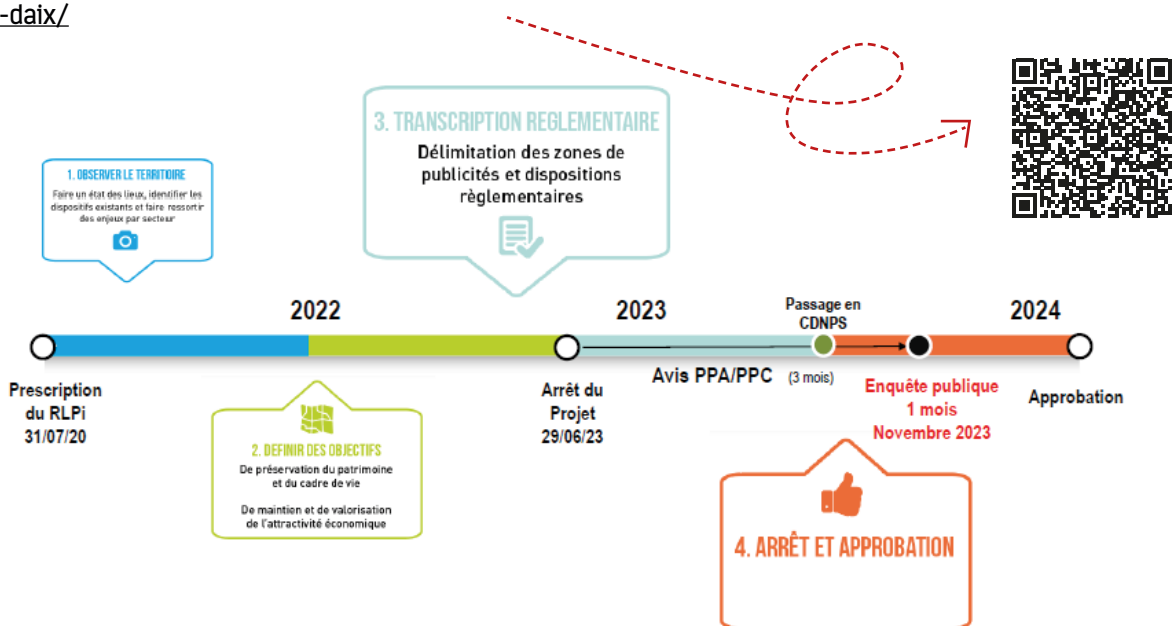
-daix/

3. TRANSCRIPTION REGLEMENTAIRE
Délimitation des zones de publicités et dispositions règlementaires

1. OBSERVER LE TERRITOIRE
Faire un état des lieux, identifier les dispositifs existants et faire ressortir des enjeux par secteur

2022

2023

Passage en CDNPS

2024

Prescription du RLPi 31/07/20

Arrêt du Projet 29/06/23

Avis PPA/PPC (3 mois)

Enquête publique 1 mois Novembre 2023

Approbation

2. DEFINIR DES OBJECTIFS
De préservation du patrimoine et du cadre de vie

De maintien et de valorisation de l'attractivité économique

4. ARRÊT ET APPROBATION